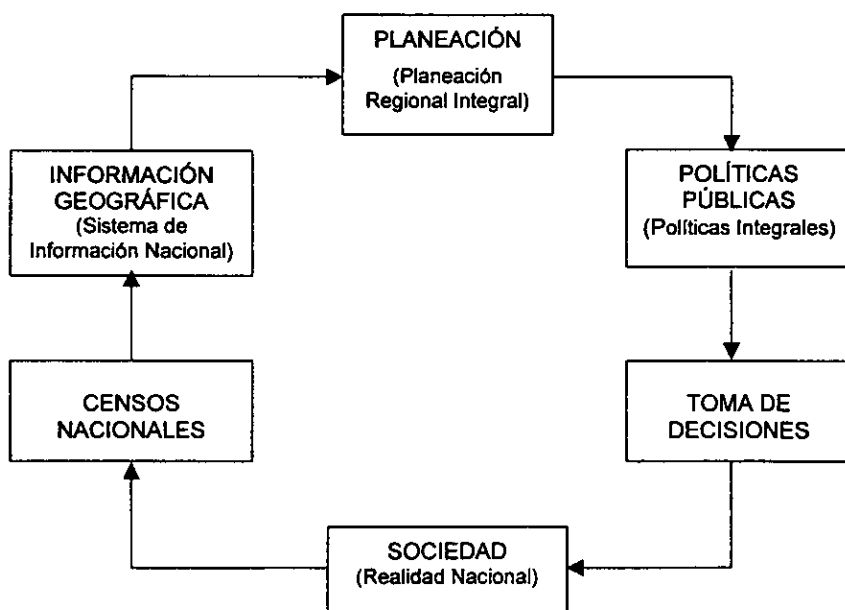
PLANEACIÓN
(Planeación Regional Integral)

POLÍTICAS PÚBLICAS
(Políticas Integrales)

TOMA DE DECISIONES

SOCIEDAD
(Realidad Nacional)

CENSOS NACIONALES

INFORMACIÓN GEOGRÁFICA
(Sistema de Información Nacional)